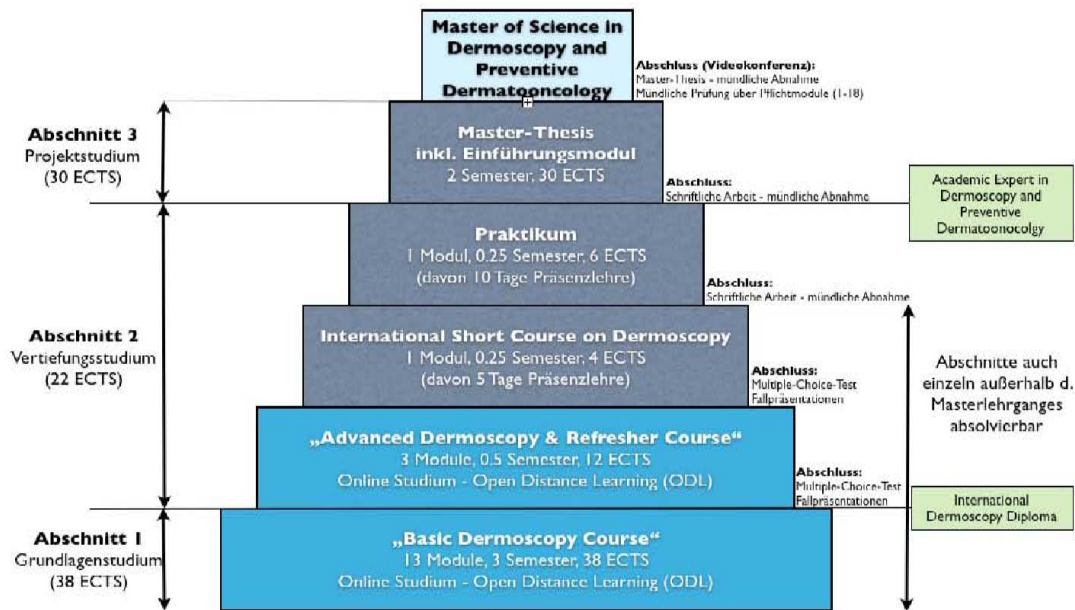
Master of Science in Dermoscopy and Preventive Dermatooncology

Abschluss (Videokonferenz):
Master-Thesis - mündliche Abnahme
Mündliche Prüfung über Pflichtmodule (1-18)

Abschnitt 3
Projektstudium
(30 ECTS)

Master-Thesis
inkl. Einführungsmodul
2 Semester, 30 ECTS

Abschluss:
Schriftliche Arbeit - mündliche Abnahme

Academic Expert in Dermoscopy and Preventive Dermatooncology

Praktikum
1 Modul, 0.25 Semester, 6 ECTS
(davon 10 Tage Präsenzlehre)

Abschluss:
Schriftliche Arbeit - mündliche Abnahme

Abschnitt 2
Vertiefungsstudium
(22 ECTS)

International Short Course on Dermoscopy
1 Modul, 0.25 Semester, 4 ECTS
(davon 5 Tage Präsenzlehre)

Abschluss:
Multiple-Choice-Test
Fallpräsentationen

Abschnitte auch einzeln außerhalb d. Masterlehrganges absolvierbar

„Advanced Dermoscopy & Refresher Course"
3 Module, 0.5 Semester, 12 ECTS
Online Studium - Open Distance Learning (ODL)

Abschluss:
Multiple-Choice-Test
Fallpräsentationen

International Dermoscopy Diploma

Abschnitt 1
Grundlagenstudium
(38 ECTS)

„Basic Dermoscopy Course"
13 Module, 3 Semester, 38 ECTS
Online Studium - Open Distance Learning (ODL)